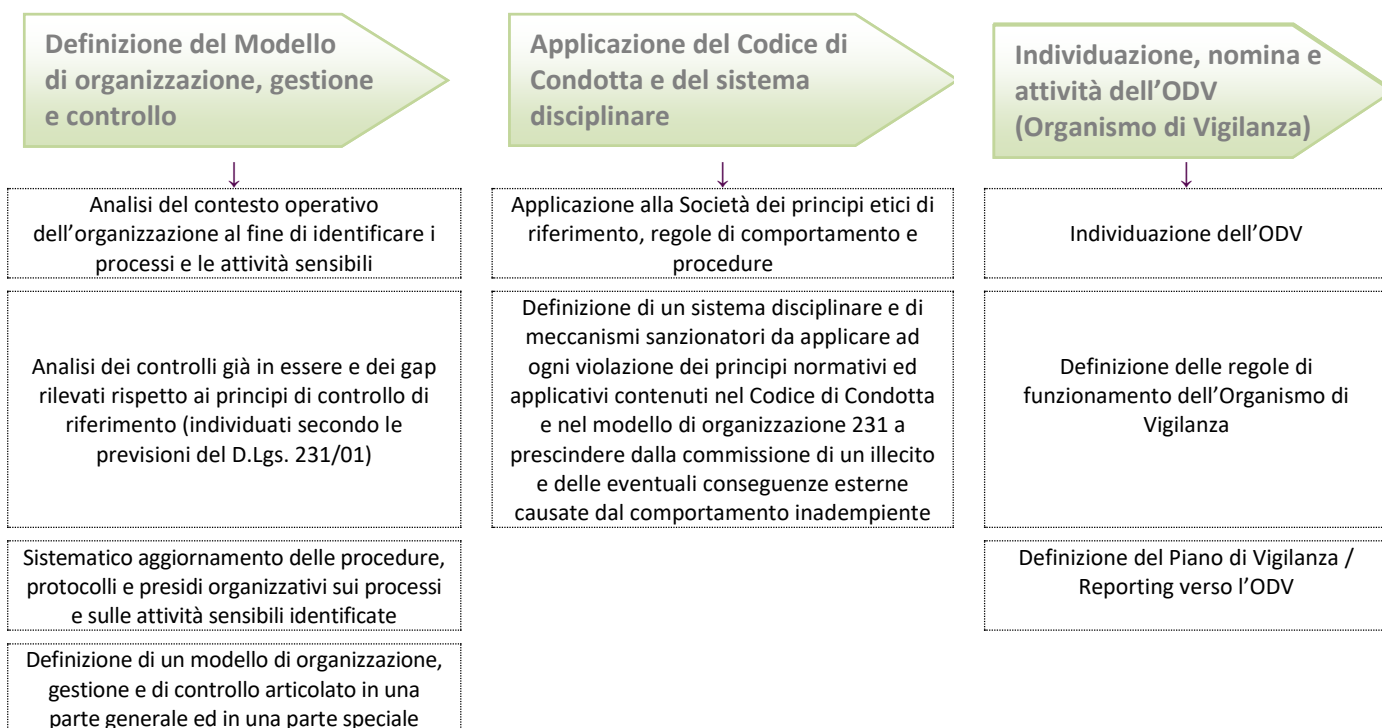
Definizione del Modello di organizzazione, gestione e controllo

↓

Analisi del contesto operativo dell'organizzazione al fine di identificare i processi e le attività sensibili

Analisi dei controlli già in essere e dei gap rilevati rispetto ai principi di controllo di riferimento (individuati secondo le previsioni del D.Lgs. 231/01)

Sistematico aggiornamento delle procedure, protocolli e presidi organizzativi sui processi e sulle attività sensibili identificate

Definizione di un modello di organizzazione, gestione e di controllo articolato in una parte generale ed in una parte speciale

Applicazione del Codice di Condotta e del sistema disciplinare

↓

Applicazione alla Società dei principi etici di riferimento, regole di comportamento e procedure

Definizione di un sistema disciplinare e di meccanismi sanzionatori da applicare ad ogni violazione dei principi normativi ed applicativi contenuti nel Codice di Condotta e nel modello di organizzazione 231 a prescindere dalla commissione di un illecito e delle eventuali conseguenze esterne causate dal comportamento inadempiente

Individuazione, nomina e attività dell'ODV (Organismo di Vigilanza)

↓

Individuazione dell'ODV

Definizione delle regole di funzionamento dell'Organismo di Vigilanza

Definizione del Piano di Vigilanza / Reporting verso l'ODV